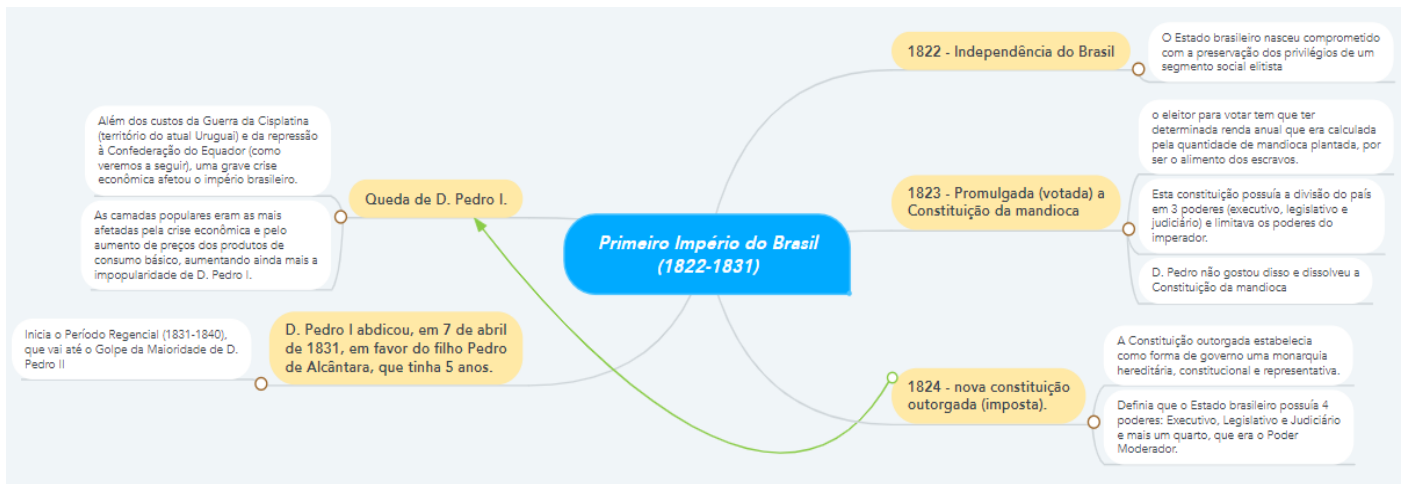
Primeiro Império do Brasil (1822-1831)

1822 - Independência do Brasil

O Estado brasileiro nasceu comprometido com a preservação dos privilégios de um segmento social elitista

1823 - Promulgada (votada) a Constituição da mandioca

o eleitor para votar tem que ter determinada renda anual que era calculada pela quantidade de mandioca plantada, por ser o alimento dos escravos.

Esta constituição possuía a divisão do país em 3 poderes (executivo, legislativo e judiciário) e limitava os poderes do imperador.

D. Pedro não gostou disso e dissolveu a Constituição da mandioca

1824 - nova constituição outorgada (imposta).

A Constituição outorgada estabelecia como forma de governo uma monarquia hereditária, constitucional e representativa.

Definia que o Estado brasileiro possuía 4 poderes: Executivo, Legislativo e Judiciário e mais um quarto, que era o Poder Moderador.

Queda de D. Pedro I.

Além dos custos da Guerra da Cisplatina (território do atual Uruguai) e da repressão à Confederação do Equador (como veremos a seguir), uma grave crise econômica afetou o império brasileiro.

As camadas populares eram as mais afetadas pela crise econômica e pelo aumento de preços dos produtos de consumo básico, aumentando ainda mais a impopularidade de D. Pedro I.

D. Pedro I abdicou, em 7 de abril de 1831, em favor do filho Pedro de Alcântara, que tinha 5 anos.

Inicia o Período Regencial (1831-1840), que vai até o Golpe da Maioridade de D. Pedro II